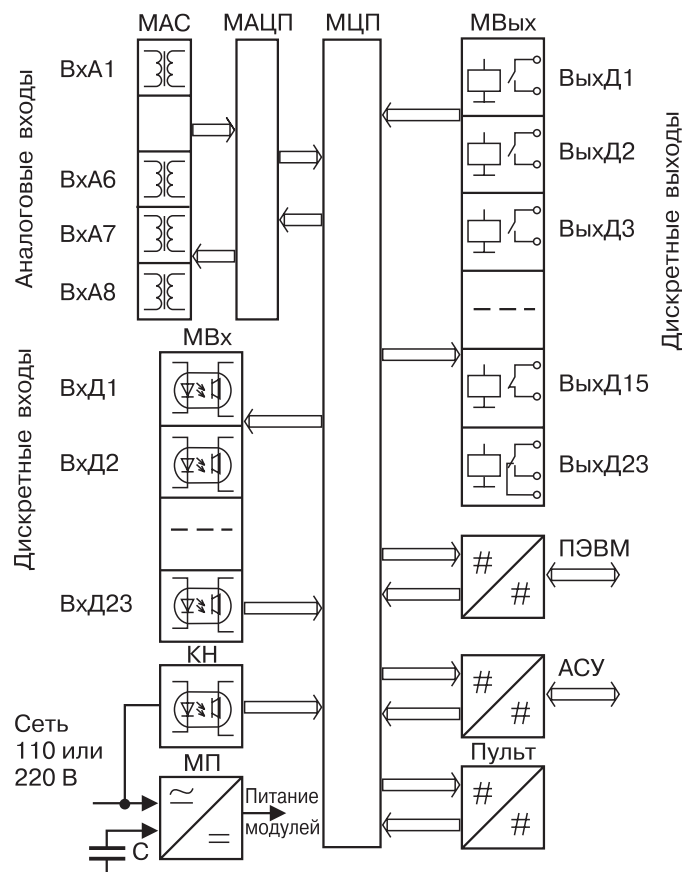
МАС
МАЦП
МЦП
МВых
Аналоговые входы
ВхА1
ВхА6
ВхА7
ВхА8
ВыхД1
ВыхД2
ВыхД3
ВыхД15
ВыхД23
Дискретные выходы
Дискретные входы
МВх
ВхД1
ВхД2
ВхД23
ПЭВМ
#
#
АСУ
#
#
КН
Сеть 110 или 220 В
МП
Питание модулей
Пульт
#
#
С